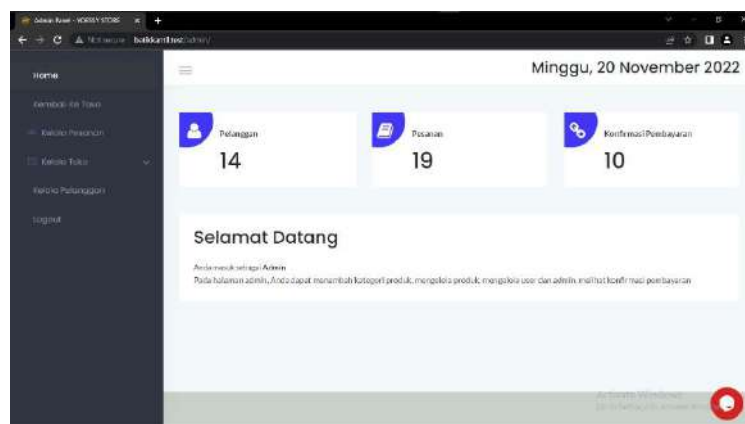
Admin Panel - YORKY STORE
Not secure batikamt.test/admin/

Home
Kembali ke Toko
Kelola Pesanan
Kelola Toko
Kelola Pelanggan
Logout

Minggu, 20 November 2022

Pelanggan
14

Pesanan
19

Konfirmasi Pembayaran
10

Selamat Datang

Anda masuk sebagai Admin
Pada halaman admin, Anda dapat menambah kategori produk, mengelola produk, mengelola user dan admin, melihat konfirmasi pembayaran

Activate Windows
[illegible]